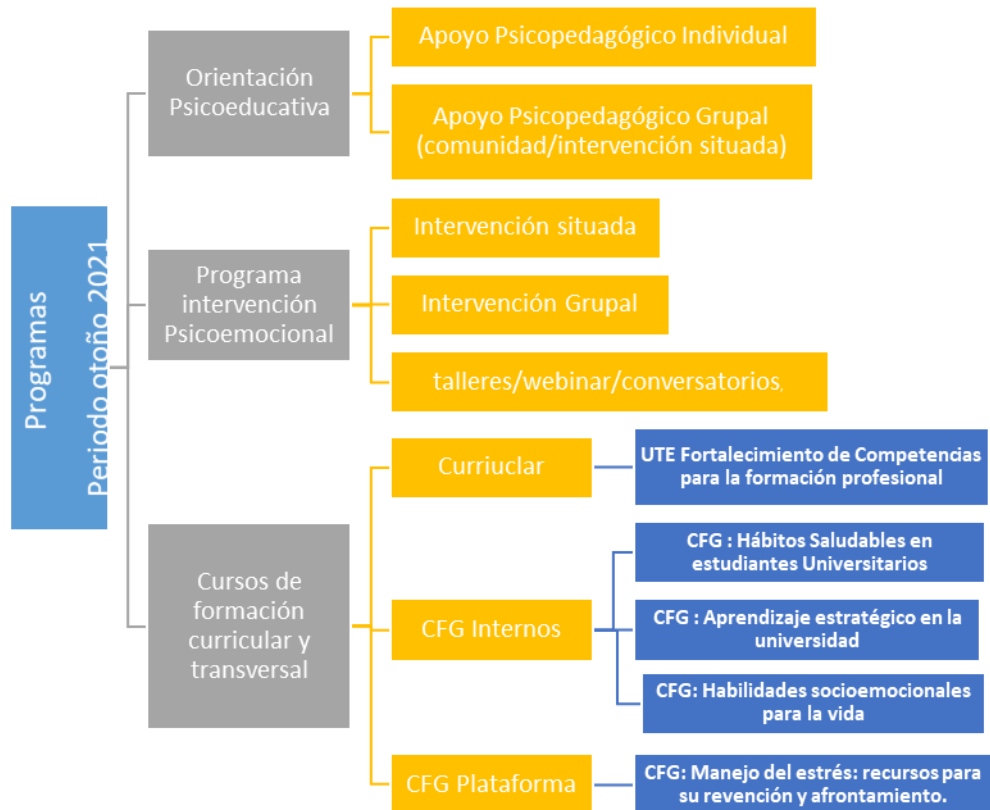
Programas
Periodo otoño 2021

Orientación Psicoeducativa

Apoyo Psicopedagógico Individual

Apoyo Psicopedagógico Grupal (comunidad/intervención situada)

Programa intervención Psicoemocional

Intervención situada

Intervención Grupal

talleres/webinar/conversatorios.

Cursos de formación curricular y transversal

Curriuclar

UTE Fortalecimiento de Competencias para la formación profesional

CFG Internos

CFG : Hábitos Saludables en estudiantes Universitarios

CFG : Aprendizaje estratégico en la universidad

CFG: Habilidades socioemocionales para la vida

CFG Plataforma

CFG: Manejo del estrés: recursos para su revención y afrontamiento.